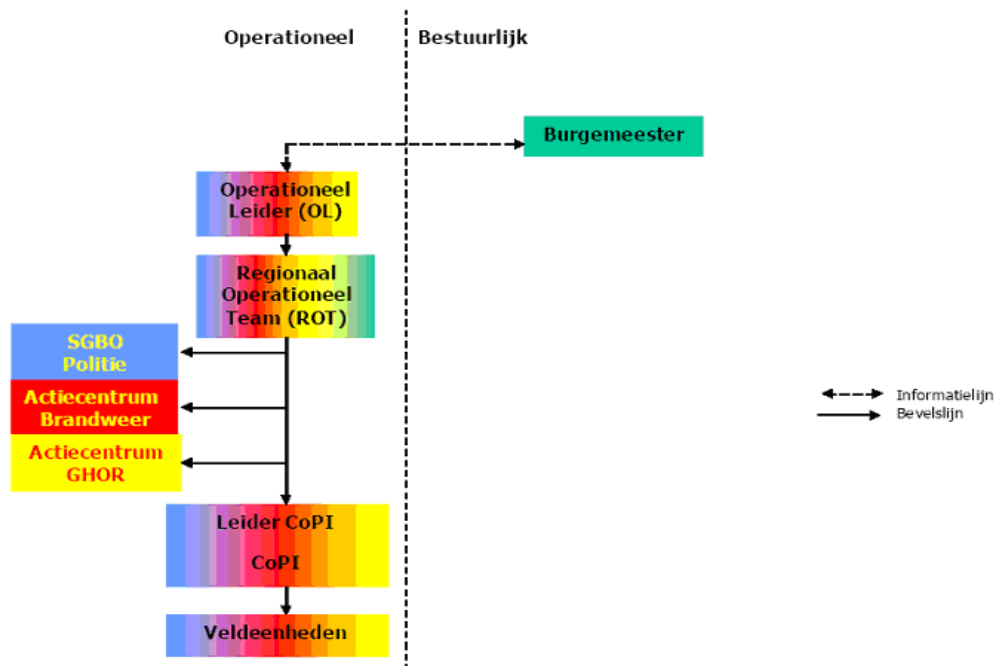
Operationeel

Bestuurlijk

Burgemeester

Operationeel Leider (OL)

Regionaal Operationeel Team (ROT)

SGBO Politie

Actiecentrum Brandweer

Actiecentrum GHOR

Leider CoPI

CoPI

Veldeenheden

Informatielijn

Bevelslijn